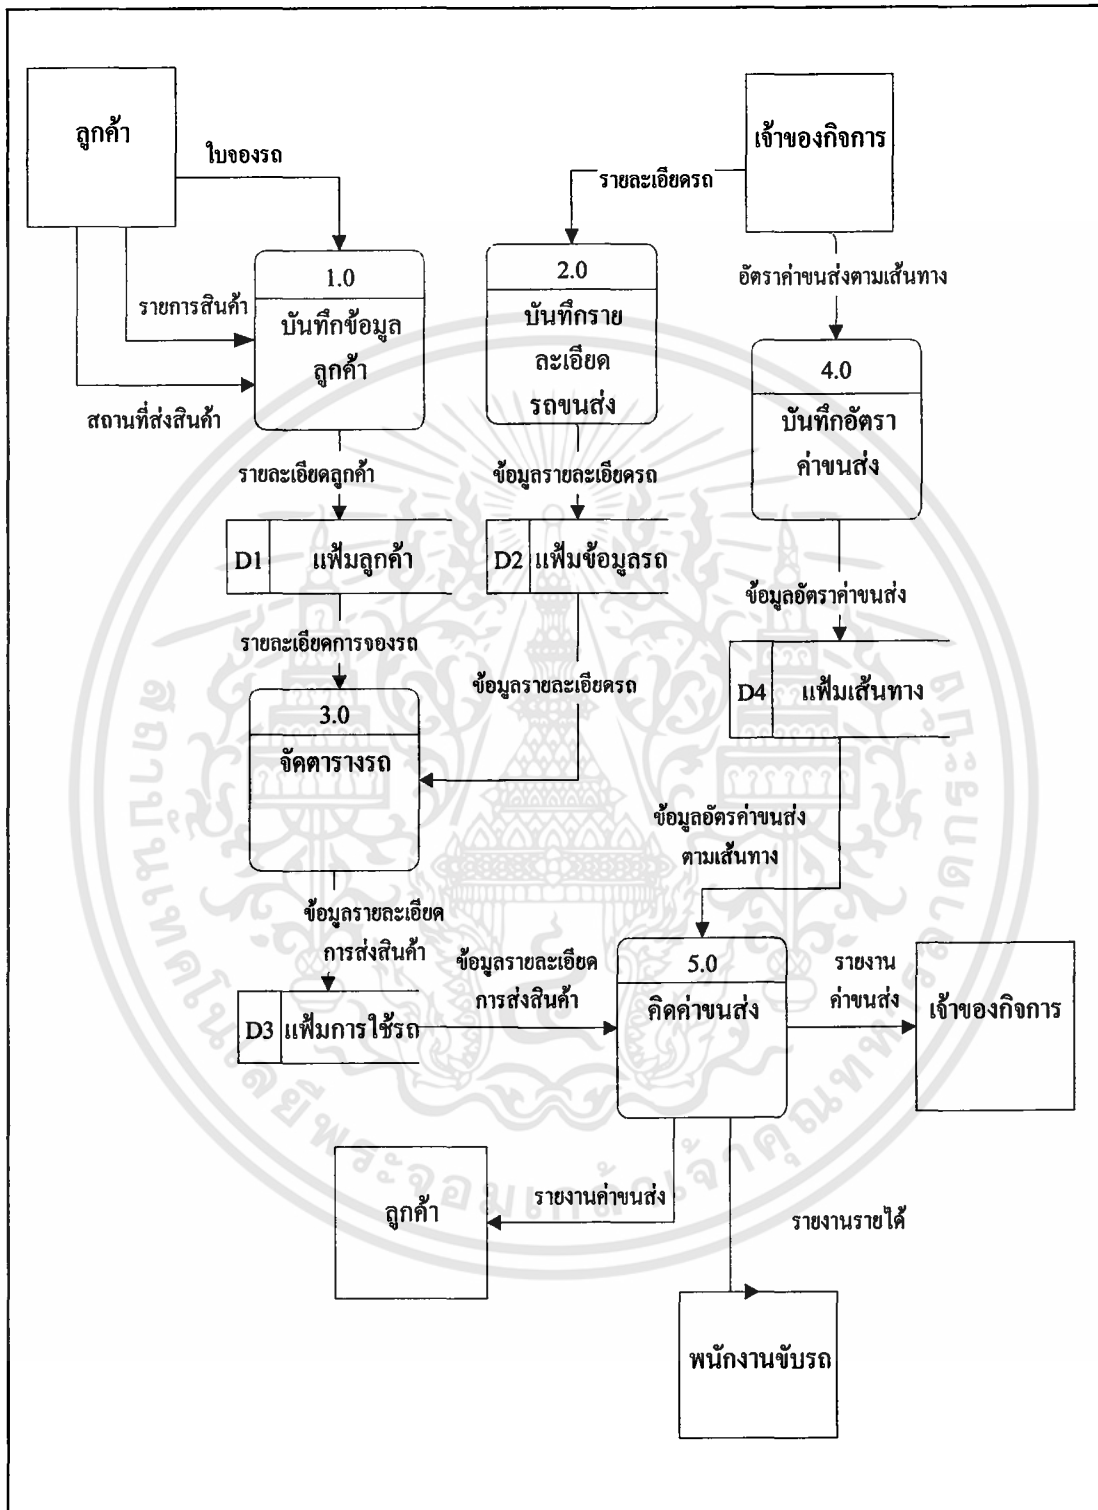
ลูกค้า

ใบจองรถ

รายการสินค้า

สถานที่ส่งสินค้า

1.0

บันทึกข้อมูลลูกค้า

เจ้าของกิจการ

รายละเอียดรถ

2.0

บันทึกรายละเอียดรถขนส่ง

อัตราค่าขนส่งตามเส้นทาง

4.0

บันทึกอัตราค่าขนส่ง

รายละเอียดลูกค้า

ข้อมูลรายละเอียดรถ

D1 แฟ้มลูกค้า

D2 แฟ้มข้อมูลรถ

ข้อมูลอัตราค่าขนส่ง

รายละเอียดการจองรถ

ข้อมูลรายละเอียดรถ

D4 แฟ้มเส้นทาง

3.0

จัดตารางรถ

ข้อมูลอัตรค่าขนส่งตามเส้นทาง

ข้อมูลรายละเอียดการส่งสินค้า

ข้อมูลรายละเอียดการส่งสินค้า

5.0

คิดค่าขนส่ง

รายงานค่าขนส่ง

เจ้าของกิจการ

D3 แฟ้มการใช้รถ

ลูกค้า

รายงานค่าขนส่ง

รายงานรายได้

พนักงานขับรถ